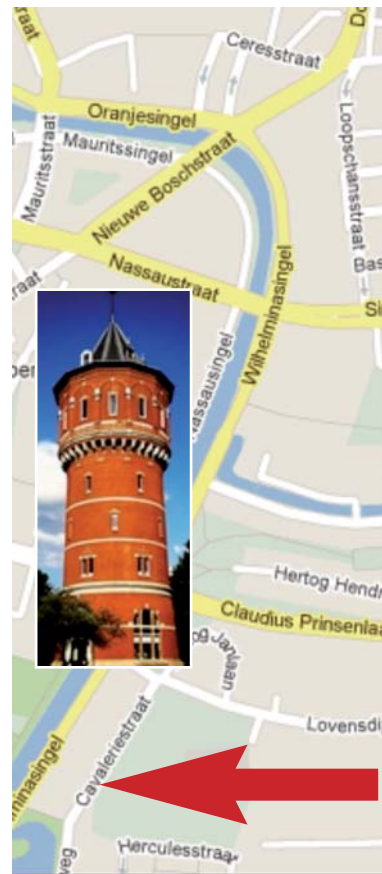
Ceresstraat

Oranjesingel

Mauritssingel

Mauritsstraat

Loopschansstraat

Nieuwe Boschstraat

Nassaustraat

Bas

Sl

raat

Wilhelminasingel

Nassausingel

per

Hertog Hendr

Claudius Prinsenlaa

Jan laan

Lovensdi

Cavaleriestraat

minasingel

Herculesstraat

veg